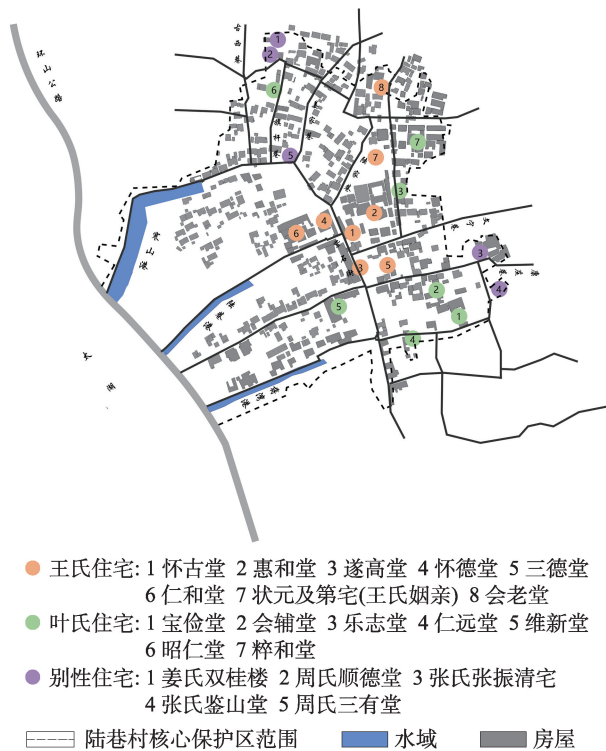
环山公路
古西巷
大运河
王氏住宅: 1 怀古堂 2 惠和堂 3 遂高堂 4 怀德堂 5 三德堂 6 仁和堂 7 状元及第宅(王氏姻亲) 8 会老堂
叶氏住宅: 1 宝俭堂 2 会辅堂 3 乐志堂 4 仁远堂 5 维新堂 6 昭仁堂 7 粹和堂
别性住宅: 1 姜氏双桂楼 2 周氏顺德堂 3 张氏张振清宅 4 张氏鉴山堂 5 周氏三有堂
陆巷村核心保护区范围
水域
房屋